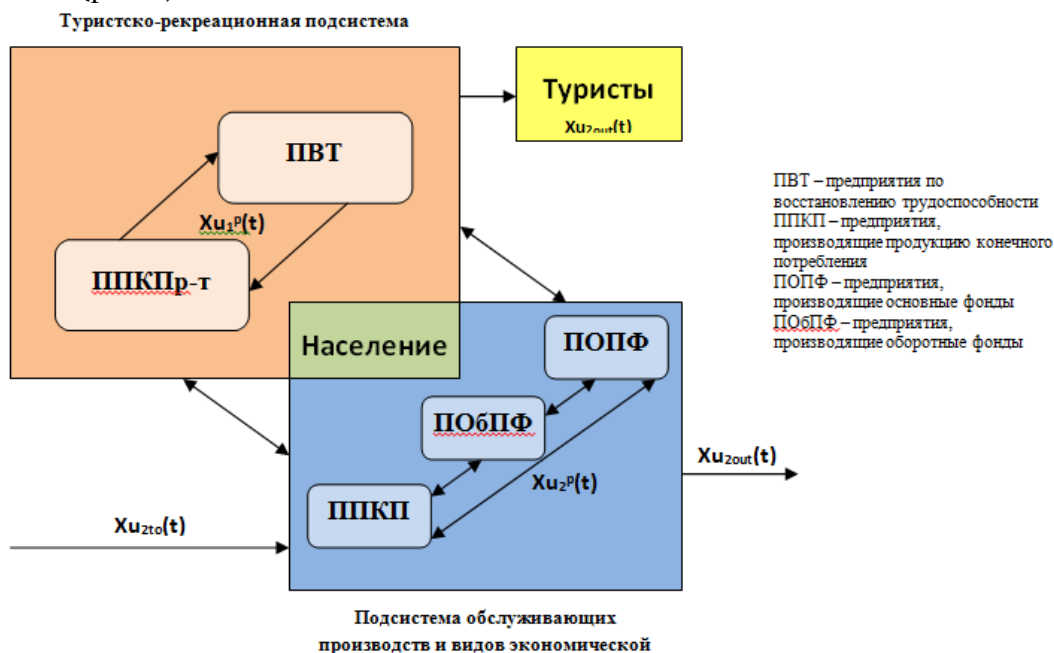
Туристско-рекреационная подсистема

Туристы

$Xu_{2out}(t)$

ПВТ

$Xu_1^p(t)$

ППКПр-т

Население

ПОПФ

ПОбПФ

$Xu_2^p(t)$

ППКП

$Xu_{2out}(t)$

$Xu_{2to}(t)$

ПВТ – предприятия по восстановлению трудоспособности
ППКП – предприятия, производящие продукцию конечного потребления
ПОПФ – предприятия, производящие основные фонды
ПОбПФ – предприятия, производящие оборотные фонды

Подсистема обслуживающих производств и видов экономической